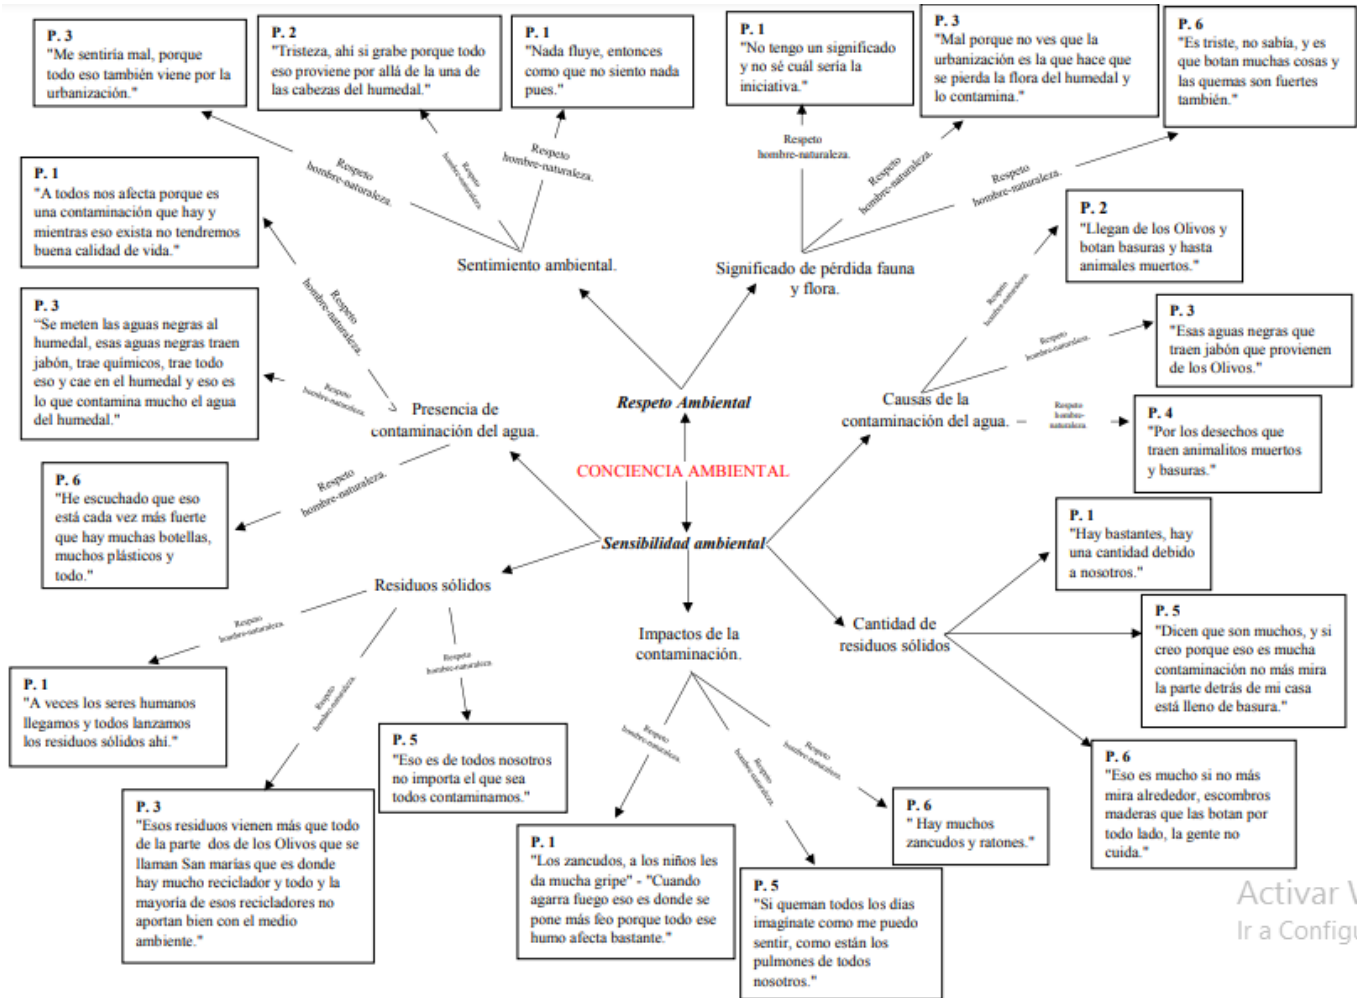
P. 3
"Me sentiría mal, porque todo eso también viene por la urbanización."

P. 2
"Tristeza, ahí si grabe porque todo eso proviene por allá de la una de las cabezas del humedal."

P. 1
"Nada fluye, entonces como que no siento nada pues."

P. 1
"No tengo un significado y no sé cuál sería la iniciativa."

P. 3
"Mal porque no ves que la urbanización es la que hace que se pierda la flora del humedal y lo contamina."

P. 6
"Es triste, no sabía, y es que botan muchas cosas y las quemas son fuertes también."

Respeto hombre-naturaleza.

Respeto hombre-naturaleza.

Respeto hombre-naturaleza.

Respeto hombre-naturaleza.

Respeto hombre-naturaleza.

Respeto hombre-naturaleza.

P. 1
"A todos nos afecta porque es una contaminación que hay y mientras eso exista no tendremos buena calidad de vida."

Sentimiento ambiental.

Significado de pérdida fauna y flora.

P. 2
"Llegan de los Olivos y botan basuras y hasta animales muertos."

Respeto hombre-naturaleza.

P. 3
"Se meten las aguas negras al humedal, esas aguas negras traen jabón, trae químicos, trae todo eso y cae en el humedal y eso es lo que contamina mucho el agua del humedal."

Respeto hombre-naturaleza.

Respeto hombre-naturaleza.

Presencia de contaminación del agua.

Respeto Ambiental

P. 3
"Esas aguas negras que traen jabón que provienen de los Olivos."

Respeto hombre-naturaleza.

Respeto hombre-naturaleza.

Causas de la contaminación del agua.

Respeto hombre-naturaleza

P. 4
"Por los desechos que traen animalitos muertos y basuras."

CONCIENCIA AMBIENTAL

P. 6
"He escuchado que eso está cada vez más fuerte que hay muchas botellas, muchos plásticos y todo."

Respeto hombre-naturaleza.

Sensibilidad ambiental

P. 1
"Hay bastantes, hay una cantidad debido a nosotros."

Residuos sólidos

Respeto hombre-naturaleza

Respeto hombre-naturaleza

Impactos de la contaminación.

Cantidad de residuos sólidos

P. 5
"Dicen que son muchos, y si creo porque eso es mucha contaminación no más mira la parte detrás de mi casa está lleno de basura."

P. 1
"A veces los seres humanos llegamos y todos lanzamos los residuos sólidos ahí."

Respeto hombre-naturaleza

P. 5
"Eso es de todos nosotros no importa el que sea todos contaminamos."

Respeto hombre-naturaleza.

Respeto hombre-naturaleza.

Respeto hombre-naturaleza.

P. 6
"Eso es mucho si no más mira alrededor, escombros maderas que las botan por todo lado, la gente no cuida."

P. 3
"Esos residuos vienen más que todo de la parte dos de los Olivos que se llaman San marías que es donde hay mucho reciclador y todo y la mayoría de esos recicladores no aportan bien con el medio ambiente."

P. 6
" Hay muchos zancudos y ratones."

P. 1
"Los zancudos, a los niños les da mucha gripe" - "Cuando agarra fuego eso es donde se pone más feo porque todo ese humo afecta bastante."

P. 5
"Si queman todos los días imagínate como me puedo sentir, como están los pulmones de todos nosotros."

Activar W
Ir a Configu